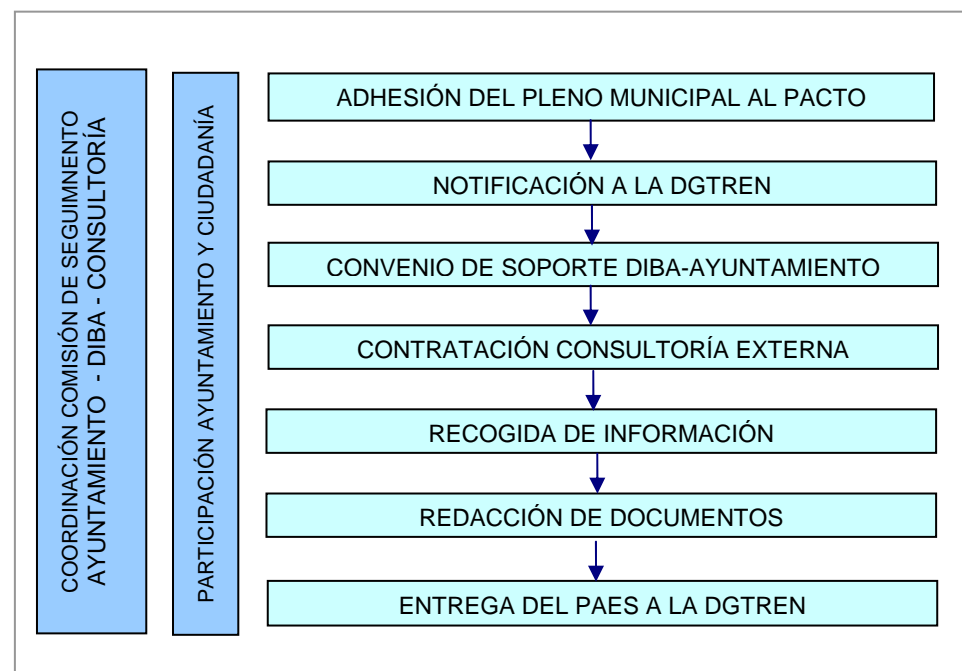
COORDINACIÓN COMISIÓN DE SEGUIMNENTO AYUNTAMIENTO - DIBA - CONSULTORÍA

PARTICIPACIÓN AYUNTAMIENTO Y CIUDADANÍA

ADHESIÓN DEL PLENO MUNICIPAL AL PACTO

NOTIFICACIÓN A LA DGTREN

CONVENIO DE SOPORTE DIBA-AYUNTAMIENTO

CONTRATACIÓN CONSULTORÍA EXTERNA

RECOGIDA DE INFORMACIÓN

REDACCIÓN DE DOCUMENTOS

ENTREGA DEL PAES A LA DGTREN